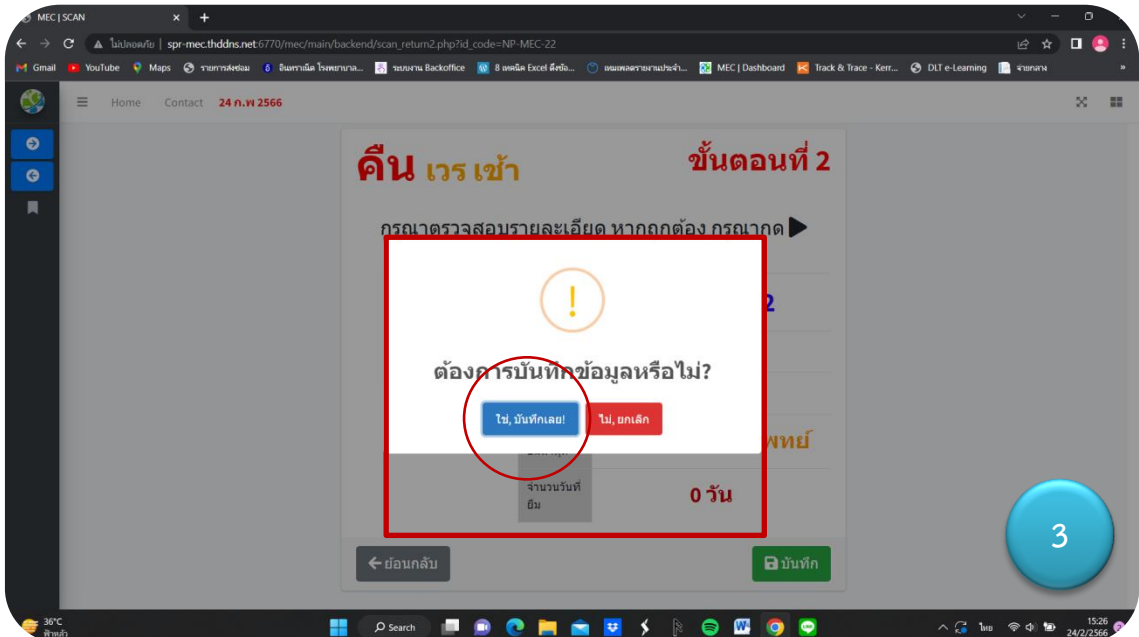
MEC | SCAN
ไม่ปลอดภัย | spr-mec.thddns.net:6770/mec/main/backend/scan_return2.php?id_code=NP-MEC-22
Gmail YouTube Maps รายการส่งซ่อม อินทราเน็ต โรงพยาบาล... ระบบงาน Backoffice 8 เทคนิค Excel ดึงข้อ... แผนผลรายงานประจำ... MEC | Dashboard Track & Trace - Kerr... DLT e-Learning จ่ายกลาง

Home Contact 24 ก.พ 2566

คืน เวรเช้า ขั้นตอนที่ 2

กรุณาตรวจสอบรายละเอียด หากถูกต้อง กรุณากด ▶

2

!

ต้องการบันทึกข้อมูลหรือไม่?

ใช่, บันทึกเลย! ไม่, ยกเลิก

แพทย์

จำนวนวันที่ยืม 0 วัน

ย้อนกลับ บันทึก

3

36°C ฟ้าหลัว Search ไทย 15:26 24/2/2566